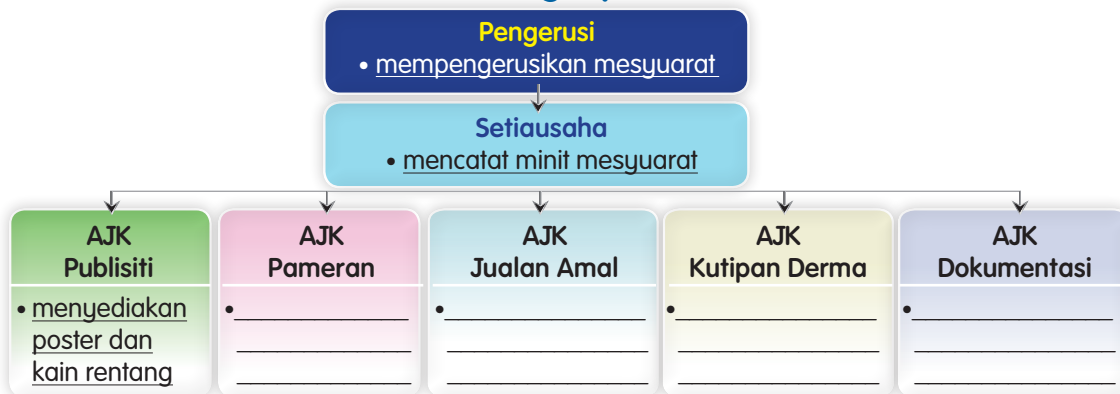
Pengerusi
• mempengerusikan mesyuarat

Setiausaha
• mencatat minit mesyuarat

AJK Publisiti
• menyediakan poster dan kain rentang

AJK Pameran
• ______________
______________
______________

AJK Jualan Amal
• ______________
______________
______________

AJK Kutipan Derma
• ______________
______________
______________

AJK Dokumentasi
• ______________
______________
______________